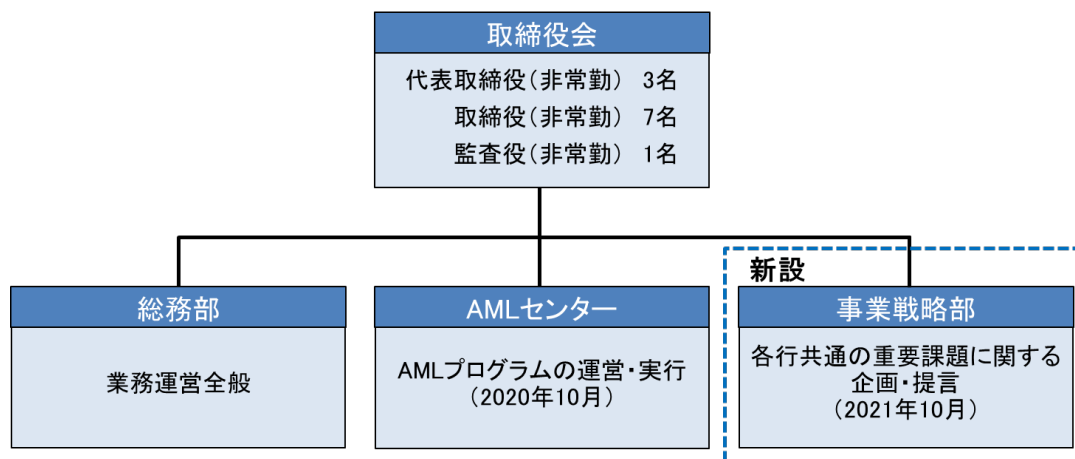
取締役会

代表取締役（非常勤） 3名
取締役（非常勤） 7名
監査役（非常勤） 1名

総務部

業務運営全般

AMLセンター

AMLプログラムの運営・実行
（2020年10月）

新設

事業戦略部

各行共通の重要課題に関する企画・提言
（2021年10月）